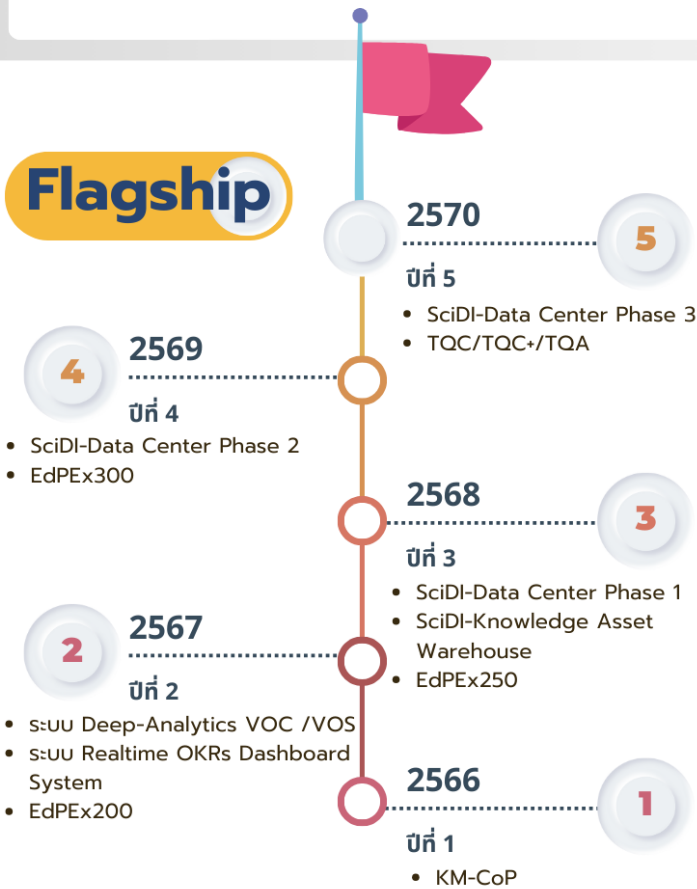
Flagship

2570
5
ปีที่ 5
- SciDI-Data Center Phase 3
- TQC/TQC+/TQA

4
2569
ปีที่ 4
- SciDI-Data Center Phase 2
- EdPEx300

2568
3
ปีที่ 3
- SciDI-Data Center Phase 1
- SciDI-Knowledge Asset Warehouse
- EdPEx250

2
2567
ปีที่ 2
- ระบบ Deep-Analytics VOC /VOS
- ระบบ Realtime OKRs Dashboard System
- EdPEx200

2566
1
ปีที่ 1
- KM-CoP